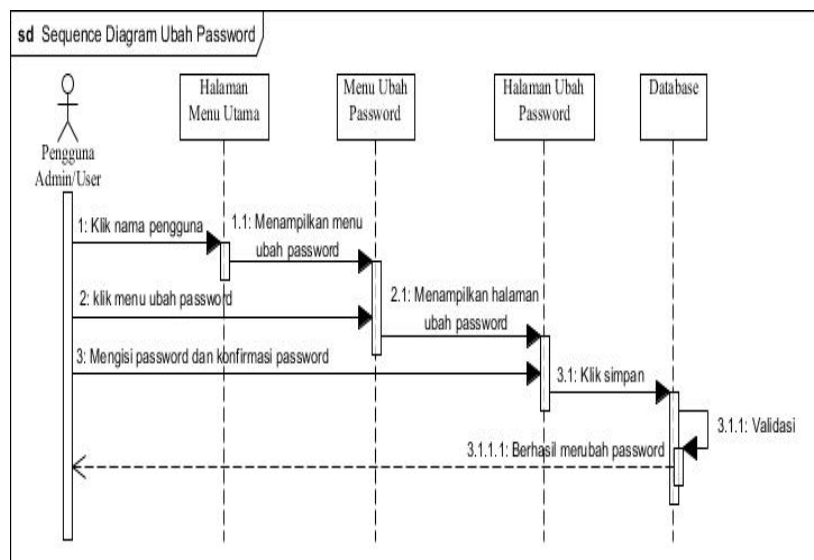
sd Sequence Diagram Ubah Password

Pengguna Admin/User

Halaman Menu Utama

Menu Ubah Password

Halaman Ubah Password

Database

1: Klik nama pengguna

1.1: Menampilkan menu ubah password

2: klik menu ubah password

2.1: Menampilkan halaman ubah password

3: Mengisi password dan konfirmasi password

3.1: Klik simpan

3.1.1: Validasi

3.1.1.1: Berhasil merubah password